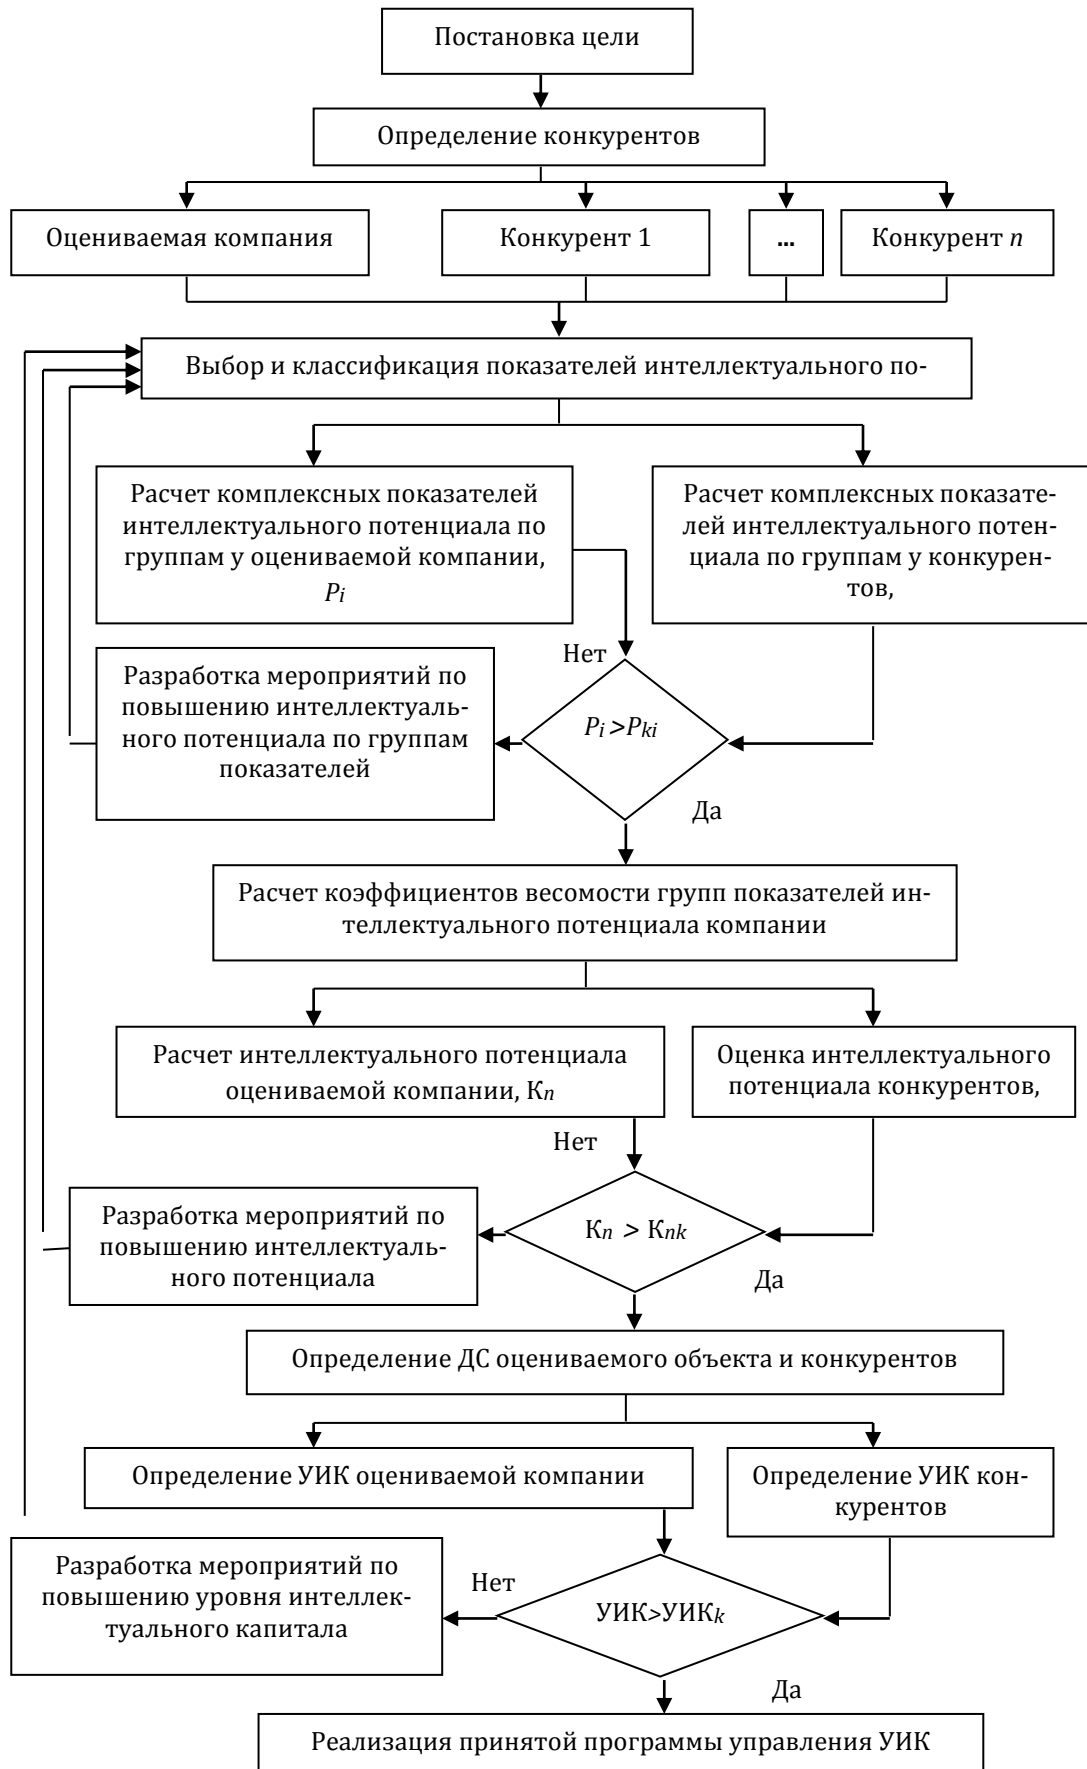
Постановка цели

Определение конкурентов

Оцениваемая компания

Конкурент 1

...

Конкурент $n$

Выбор и классификация показателей интеллектуального по-

Расчет комплексных показателей интеллектуального потенциала по группам у оцениваемой компании, $P_i$

Расчет комплексных показателей интеллектуального потенциала по группам у конкурентов,

Нет

Разработка мероприятий по повышению интеллектуального потенциала по группам показателей

$P_i > P_{ki}$

Да

Расчет коэффициентов весомости групп показателей интеллектуального потенциала компании

Расчет интеллектуального потенциала оцениваемой компании, К$_n$

Оценка интеллектуального потенциала конкурентов,

Нет

Разработка мероприятий по повышению интеллектуального потенциала

К$_n$ > К$_{nk}$

Да

Определение ДС оцениваемого объекта и конкурентов

Определение УИК оцениваемой компании

Определение УИК конкурентов

Разработка мероприятий по повышению уровня интеллектуального капитала

Нет

УИК>УИК$_k$

Да

Реализация принятой программы управления УИК